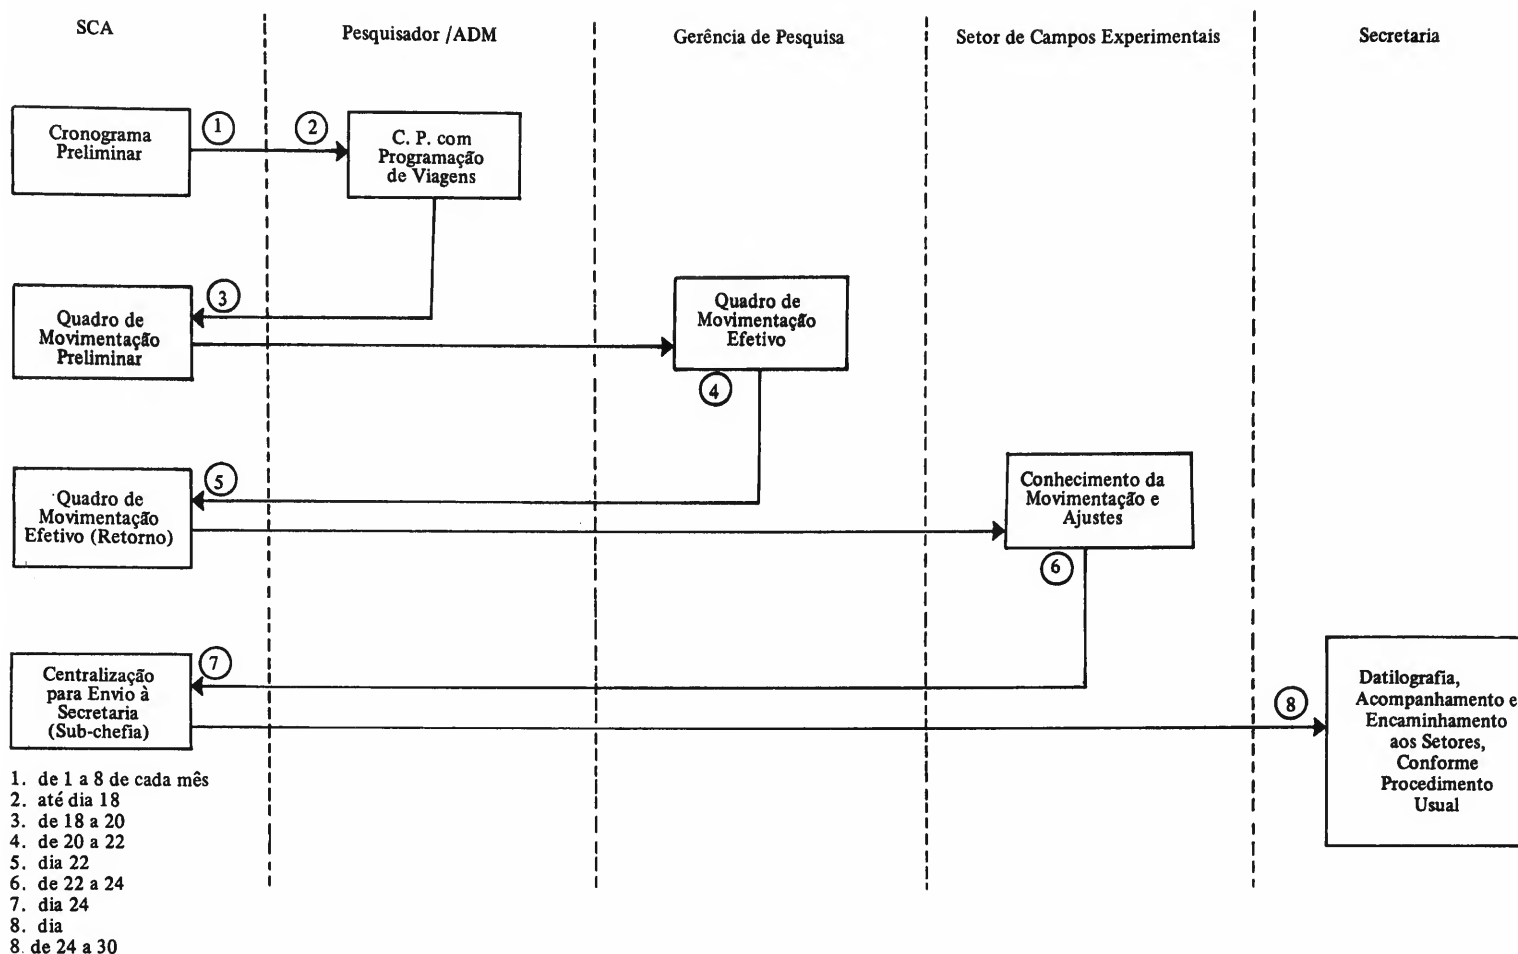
SCA

Pesquisador /ADM

Gerência de Pesquisa

Setor de Campos Experimentais

Secretaria

Cronograma Preliminar

1

2

C. P. com Programação de Viagens

3

Quadro de Movimentação Preliminar

Quadro de Movimentação Efetivo

4

5

Quadro de Movimentação Efetivo (Retorno)

Conhecimento da Movimentação e Ajustes

6

7

Centralização para Envio à Secretaria (Sub-chefia)

8

Datilografia, Acompanhamento e Encaminhamento aos Setores, Conforme Procedimento Usual

1. de 1 a 8 de cada mês
2. até dia 18
3. de 18 a 20
4. de 20 a 22
5. dia 22
6. de 22 a 24
7. dia 24
8. dia
8. de 24 a 30